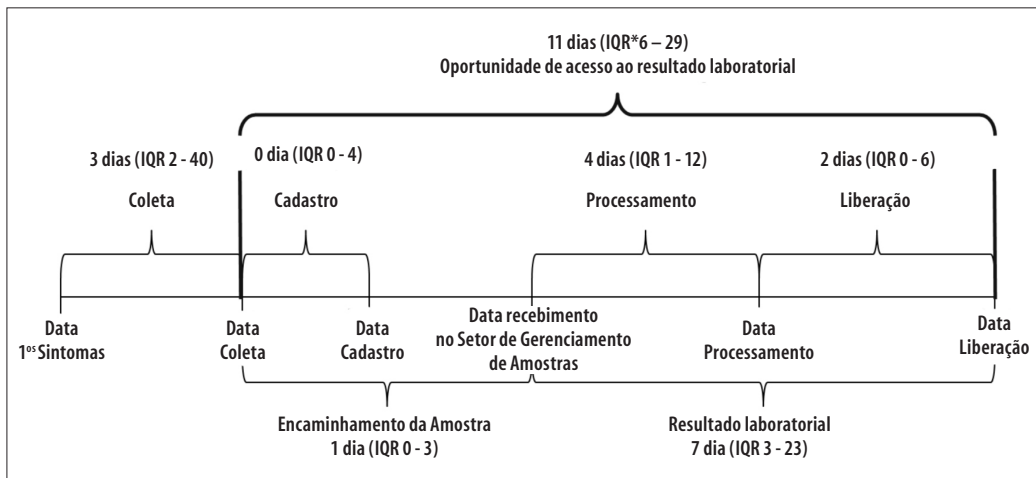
11 dias (IQR*6 – 29)
Oportunidade de acesso ao resultado laboratorial

3 dias (IQR 2 - 40)

Coleta

0 dia (IQR 0 - 4)

Cadastro

4 dias (IQR 1 - 12)

Processamento

2 dias (IQR 0 - 6)

Liberação

Data
1$^{os}$ Sintomas

Data
Coleta

Data
Cadastro

Data recebimento
no Setor de Gerenciamento
de Amostras

Data
Processamento

Data
Liberação

Encaminhamento da Amostra
1 dia (IQR 0 - 3)

Resultado laboratorial
7 dia (IQR 3 - 23)